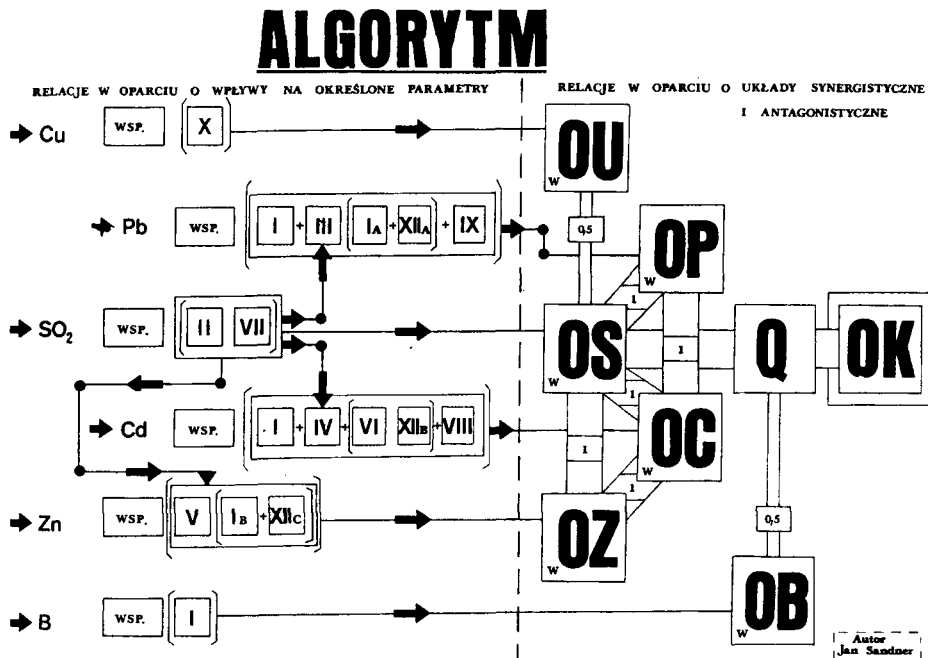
ALGORYTM

RELACJE W OPARCIU O WPŁYWY NA OKREŚLONE PARAMETRY

RELACJE W OPARCIU O UKŁADY SYNERGISTYCZNE I ANTAGONISTYCZNE

Cu WSP. X

Pb WSP. I + III + $I_A$ + $XII_A$ + IX

$SO_2$ WSP. II VII

Cd WSP. I + IV + VI $XII_B$ + VIII

Zn WSP. V $I_B$ + $XII_C$

B WSP. I

OU W

0,5

OP W

1

OS W

1

1

Q

OK

1

OC W

1

OZ W

0,5

OB W

Autor Jan Sandner